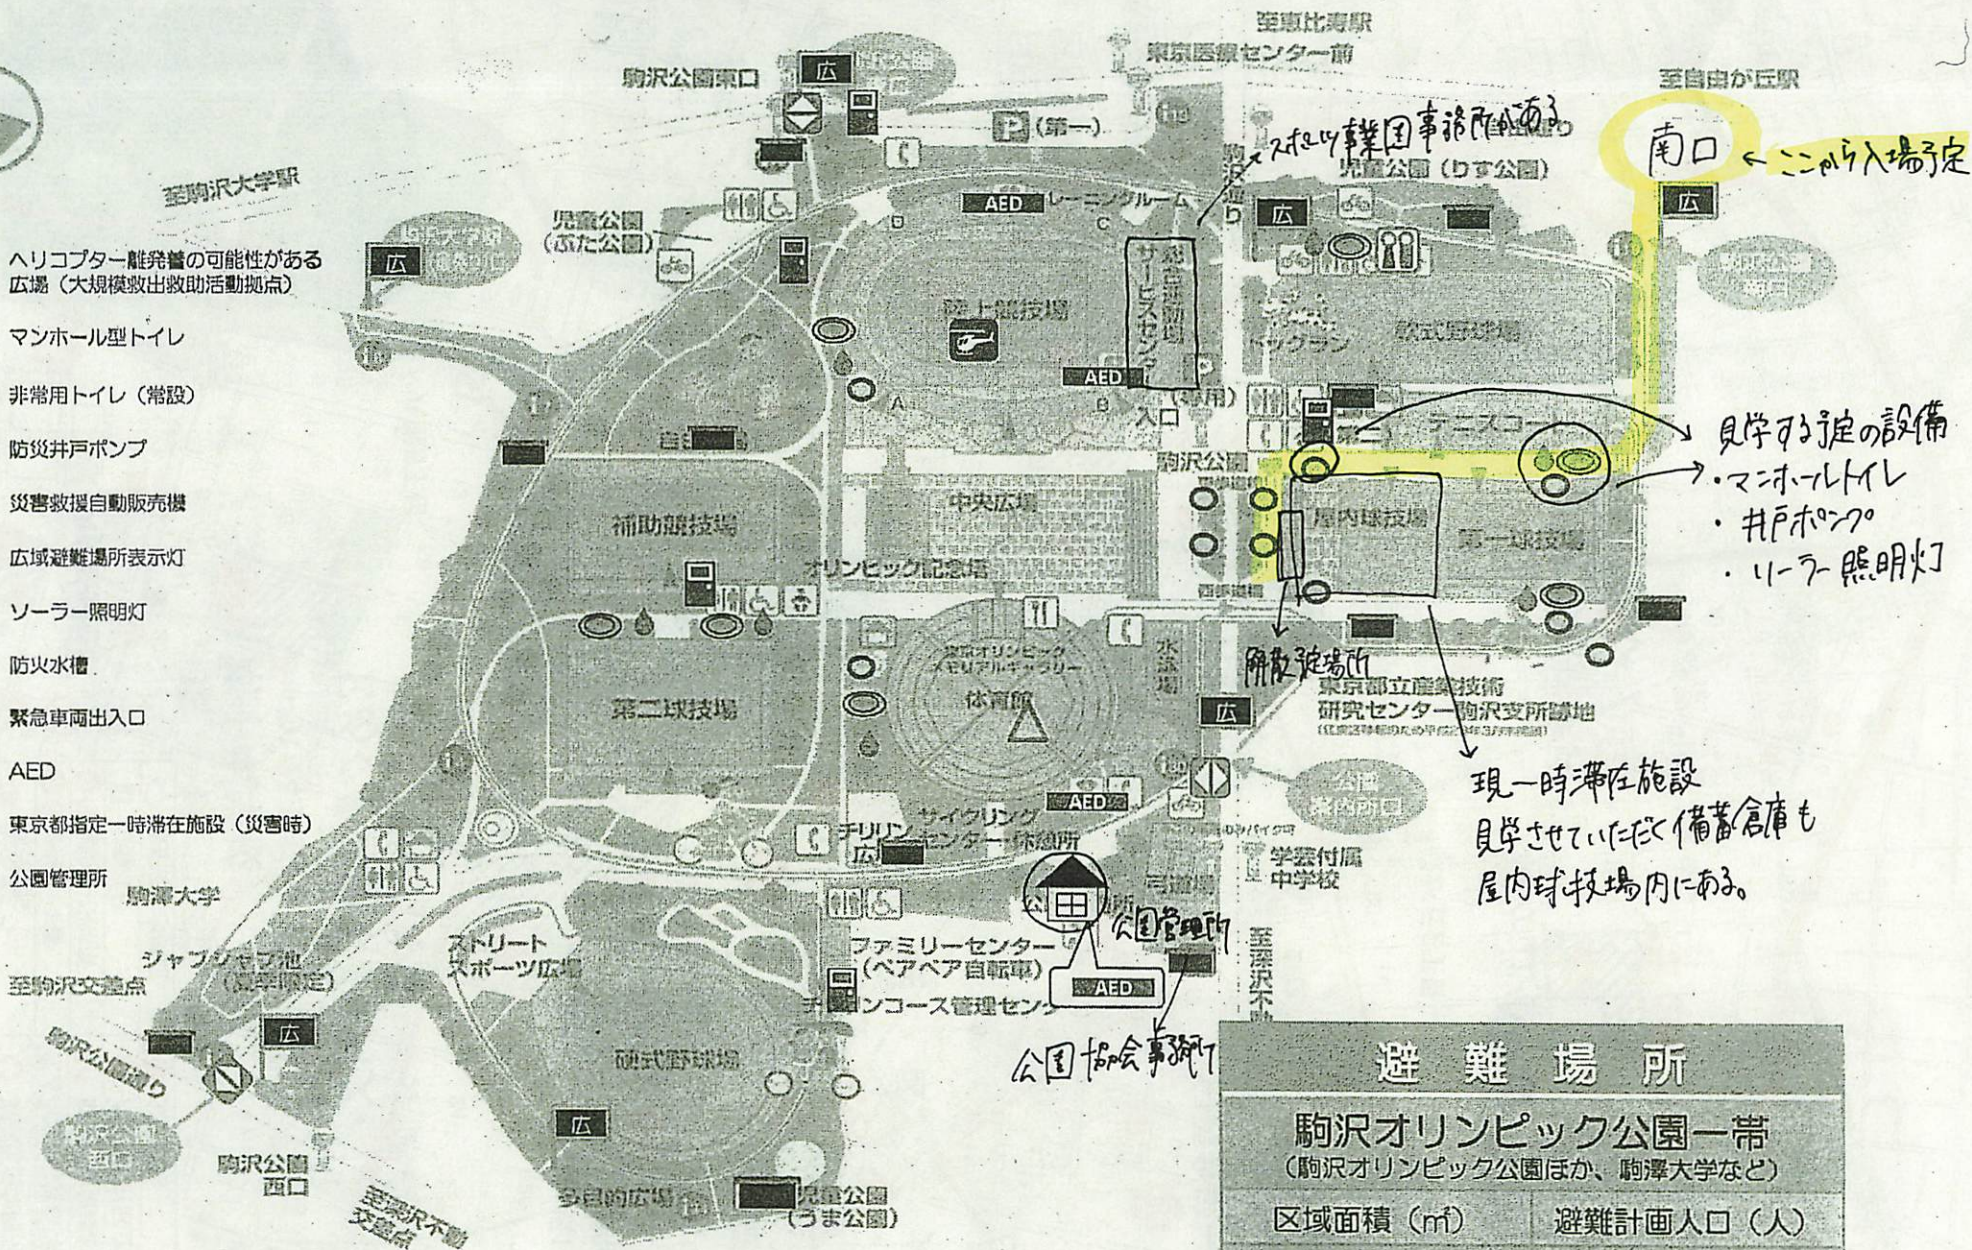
ヘリコプター離発着の可能性がある広場（大規模救出救助活動拠点）

マンホール型トイレ

非常用トイレ（常設）

防災井戸ポンプ

災害救援自動販売機

広域避難場所表示灯

ソーラー照明灯

防火水槽

緊急車両出入口

AED

東京都指定一時滞在施設（災害時）

公園管理所

至恵比寿駅
東京医療センター前
至自由が丘駅
駒沢公園東口
広
P（第一）
至駒沢大学駅
AED
トレーニングルーム
スポーツ事業団事務所がある
児童公園（りす公園）
南口
← ここから入場予定
広
児童公園（ぶた公園）
広
総合運動場サービスセンター
駒沢通り
陸上競技場
ドッグラン
軟式野球場
AED
入口
テニスコート
見学する予定の設備
・マンホールトイレ
・井戸ポンプ
・ソーラー照明灯
駒沢公園
中央広場
補助競技場
屋内球技場
第一球技場
オリンピック記念塔
開設予定場所
東京オリンピックメモリアルギャラリー
水泳場
第二球技場
体育館
広
東京都立産業技術研究センター駒沢支所跡地
現一時滞在施設
見学させていただく備蓄倉庫も屋内球技場内にある。
サイクリングセンター・休憩所
AED
チリリン広場
学芸付属中学校
駒澤大学
公園管理所
ジャブジャブ池
ストリートスポーツ広場
ファミリーセンター（ペアペア自転車）
AED
ランニングコース管理センター
至駒沢交差点
公園協会事務所
駒沢公園通り
広
硬式野球場
駒沢公園西口
広
駒沢公園西口
至深沢不動交差点
多目的広場
児童公園（うま公園）

避難場所
駒沢オリンピック公園一帯
（駒沢オリンピック公園ほか、駒澤大学など）

| 区域面積（㎡） | 避難計画人口（人） |
|---|---|